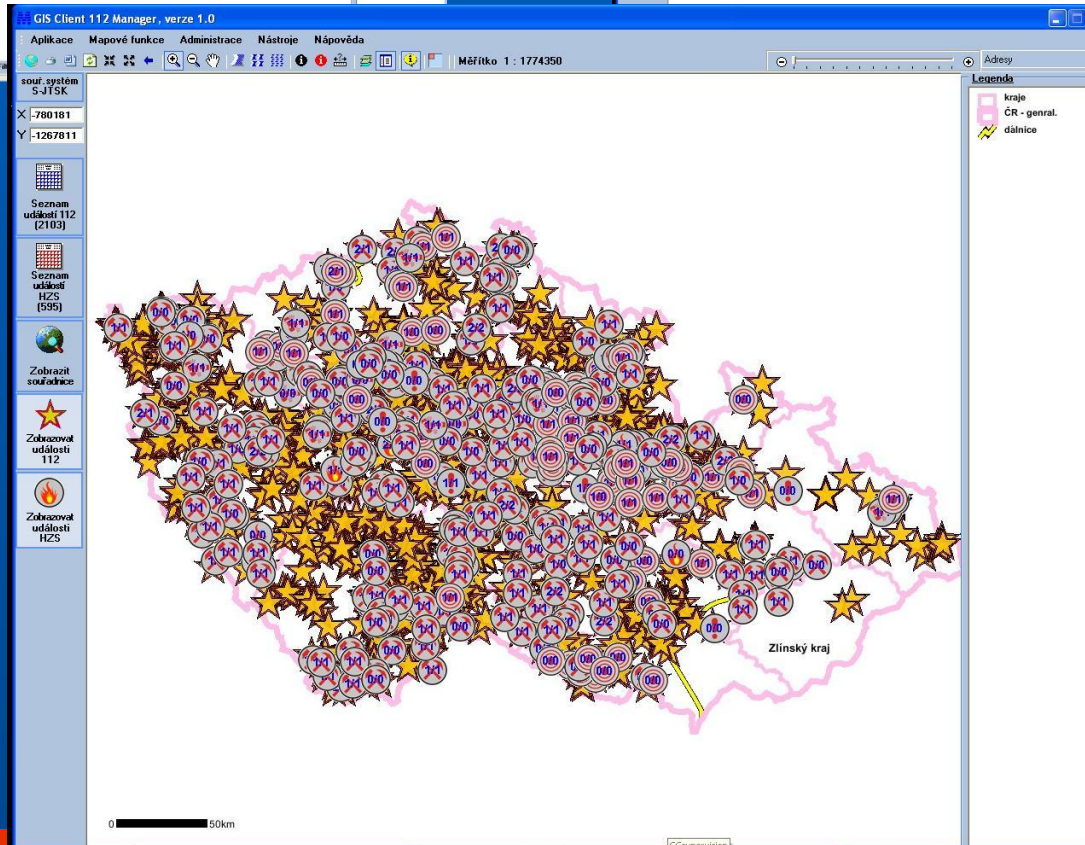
GIS Client 112 Manager, verze 1.0

Aplikace Mapové funkce Administrace Nástroje Nápověda

Měřítko 1 : 1774350

Adresy

souř. systém S-JTSK

X -780181

Y -1267811

Seznam událostí 112 (2103)

Seznam událostí HZS (595)

Zobrazit souřadnice

Zobrazovat události 112

Zobrazovat události HZS

Legenda

kraje

ČR - genral.

dálnice

Zlínský kraj

0 50km